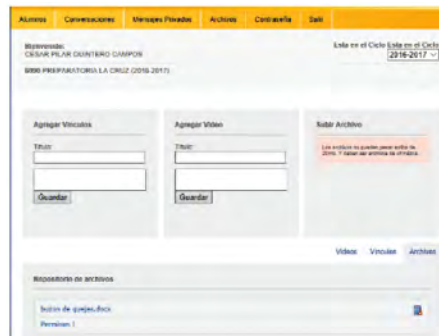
Alumnos Conversaciones Mensajes Privados Archivos Contraseña Salir

Bienvenido:
CESAR PILAR QUINTERO CAMPOS

5200 PREPARATORIA LA CRUZ (2016-2017)

Esta en el Ciclo Esta en el Ciclo 2016-2017

Agregar Vinculos
Titulo:
Guardar

Agregar Video
Titulo:
Guardar

Subir Archivo
Los archivos no pueden pesar arriba de 2MB. Y deben ser archivos de ofimática.

Videos Vinculos Archivos

Repositorio de archivos

buzon de quejas.docx
Permisos 1